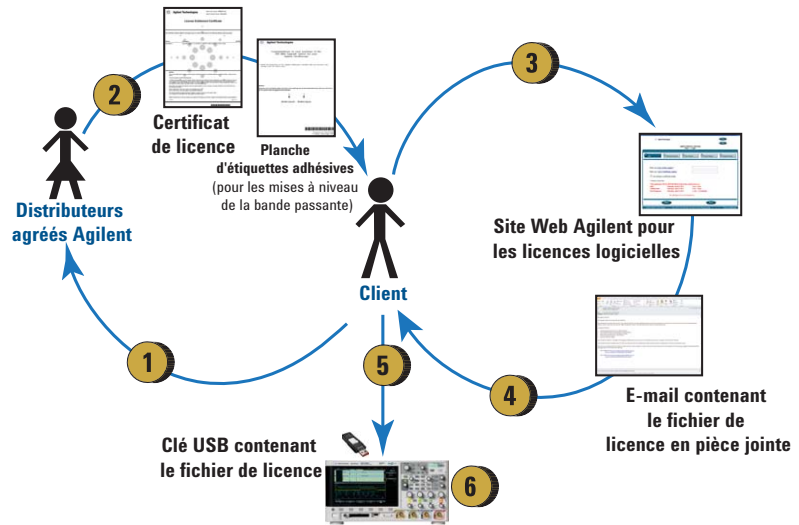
2

Certificat de licence

Planche d'étiquettes adhésives (pour les mises à niveau de la bande passante)

3

Distributeurs agréés Agilent

Site Web Agilent pour les licences logicielles

Client

1

5

4

E-mail contenant le fichier de licence en pièce jointe

Clé USB contenant le fichier de licence

6